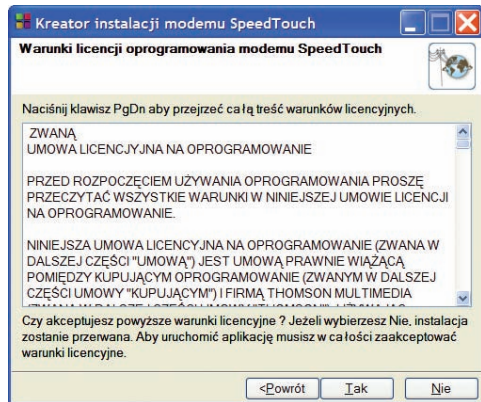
Kreator instalacji modemu SpeedTouch

Warunki licencji oprogramowania modemu SpeedTouch

Naciśnij klawisz PgDn aby przejrzeć całą treść warunków licencyjnych.

ZWANĄ
UMOWA LICENCYJNA NA OPROGRAMOWANIE

PRZED ROZPOCZĘCIEM UŻYWANIA OPROGRAMOWANIA PROSZĘ PRZECZYTAĆ WSZYSTKIE WARUNKI W NINIEJSZEJ UMOWIE LICENCJI NA OPROGRAMOWANIE.

NINIEJSZA UMOWA LICENCYJNA NA OPROGRAMOWANIE (ZWANA W DALSZEJ CZĘŚCI "UMOWĄ") JEST UMOWĄ PRAWNIE WIĄŻĄCĄ POMIĘDZY KUPUJĄCYM OPROGRAMOWANIE (ZWANYM W DALSZEJ CZĘŚCI UMOWY "KUPUJĄCYM") I FIRMĄ THOMSON MULTIMEDIA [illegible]

Czy akceptujesz powyższe warunki licencyjne ? Jeżeli wybierzesz Nie, instalacja zostanie przerwana. Aby uruchomić aplikację musisz w całości zaakceptować warunki licencyjne.

<Powrót Tak Nie